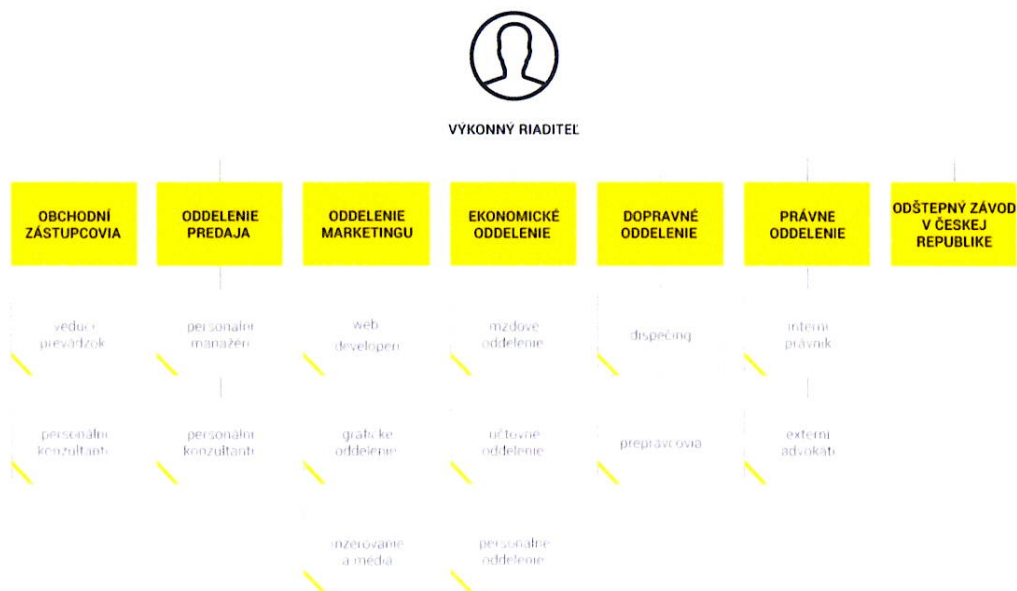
VÝKONNÝ RIADITEĽ

OBCHODNÍ ZÁSTUPCOVIA

vedúci prevádzok

personálni konzultanti

ODDELENIE PREDAJA

personálni manažéri

personálni konzultanti

ODDELENIE MARKETINGU

web developeri

grafické oddelenie

inzerovanie a média

EKONOMICKÉ ODDELENIE

mzdové oddelenie

účtovné oddelenie

personálne oddelenie

DOPRAVNÉ ODDELENIE

dispečing

prepravcovia

PRÁVNE ODDELENIE

interní právnik

externí advokáti

ODŠTEPNÝ ZÁVOD V ČESKEJ REPUBLIKE